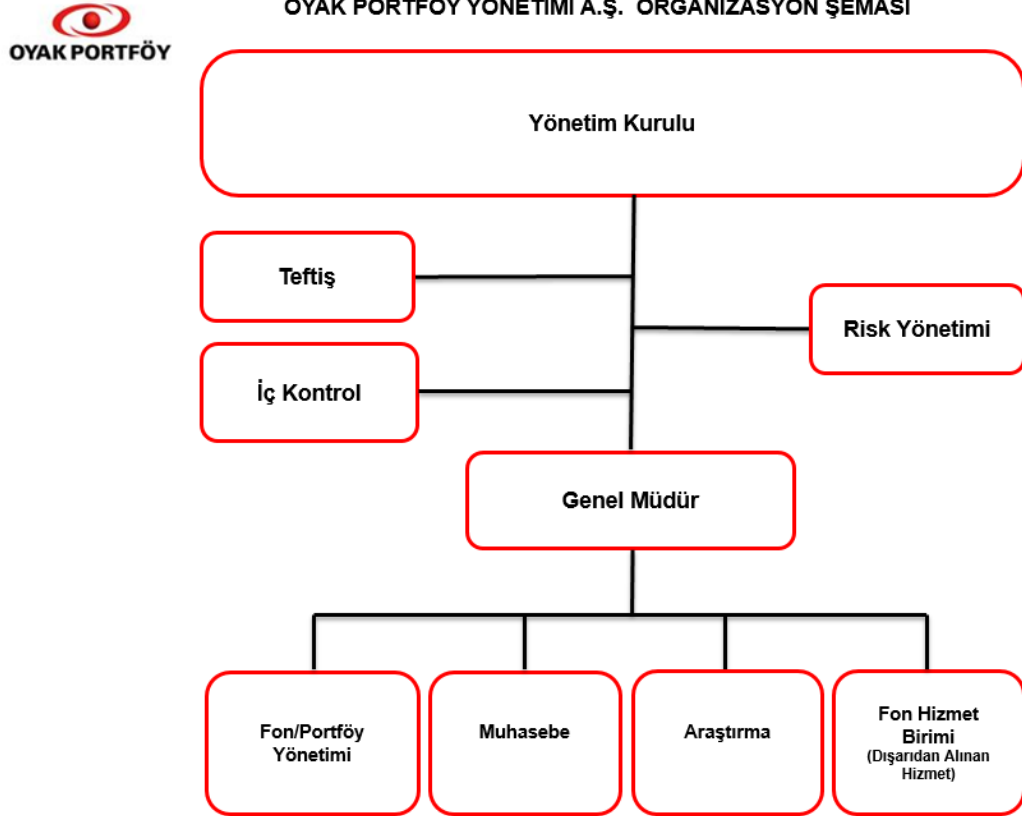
OYAK PORTFÖY

OYAK PORTFÖY YÖNETİMİ A.Ş. ORGANİZASYON ŞEMASI

Yönetim Kurulu

Teftiş

Risk Yönetimi

İç Kontrol

Genel Müdür

Fon/Portföy Yönetimi

Muhasebe

Araştırma

Fon Hizmet Birimi
(Dışarıdan Alınan Hizmet)